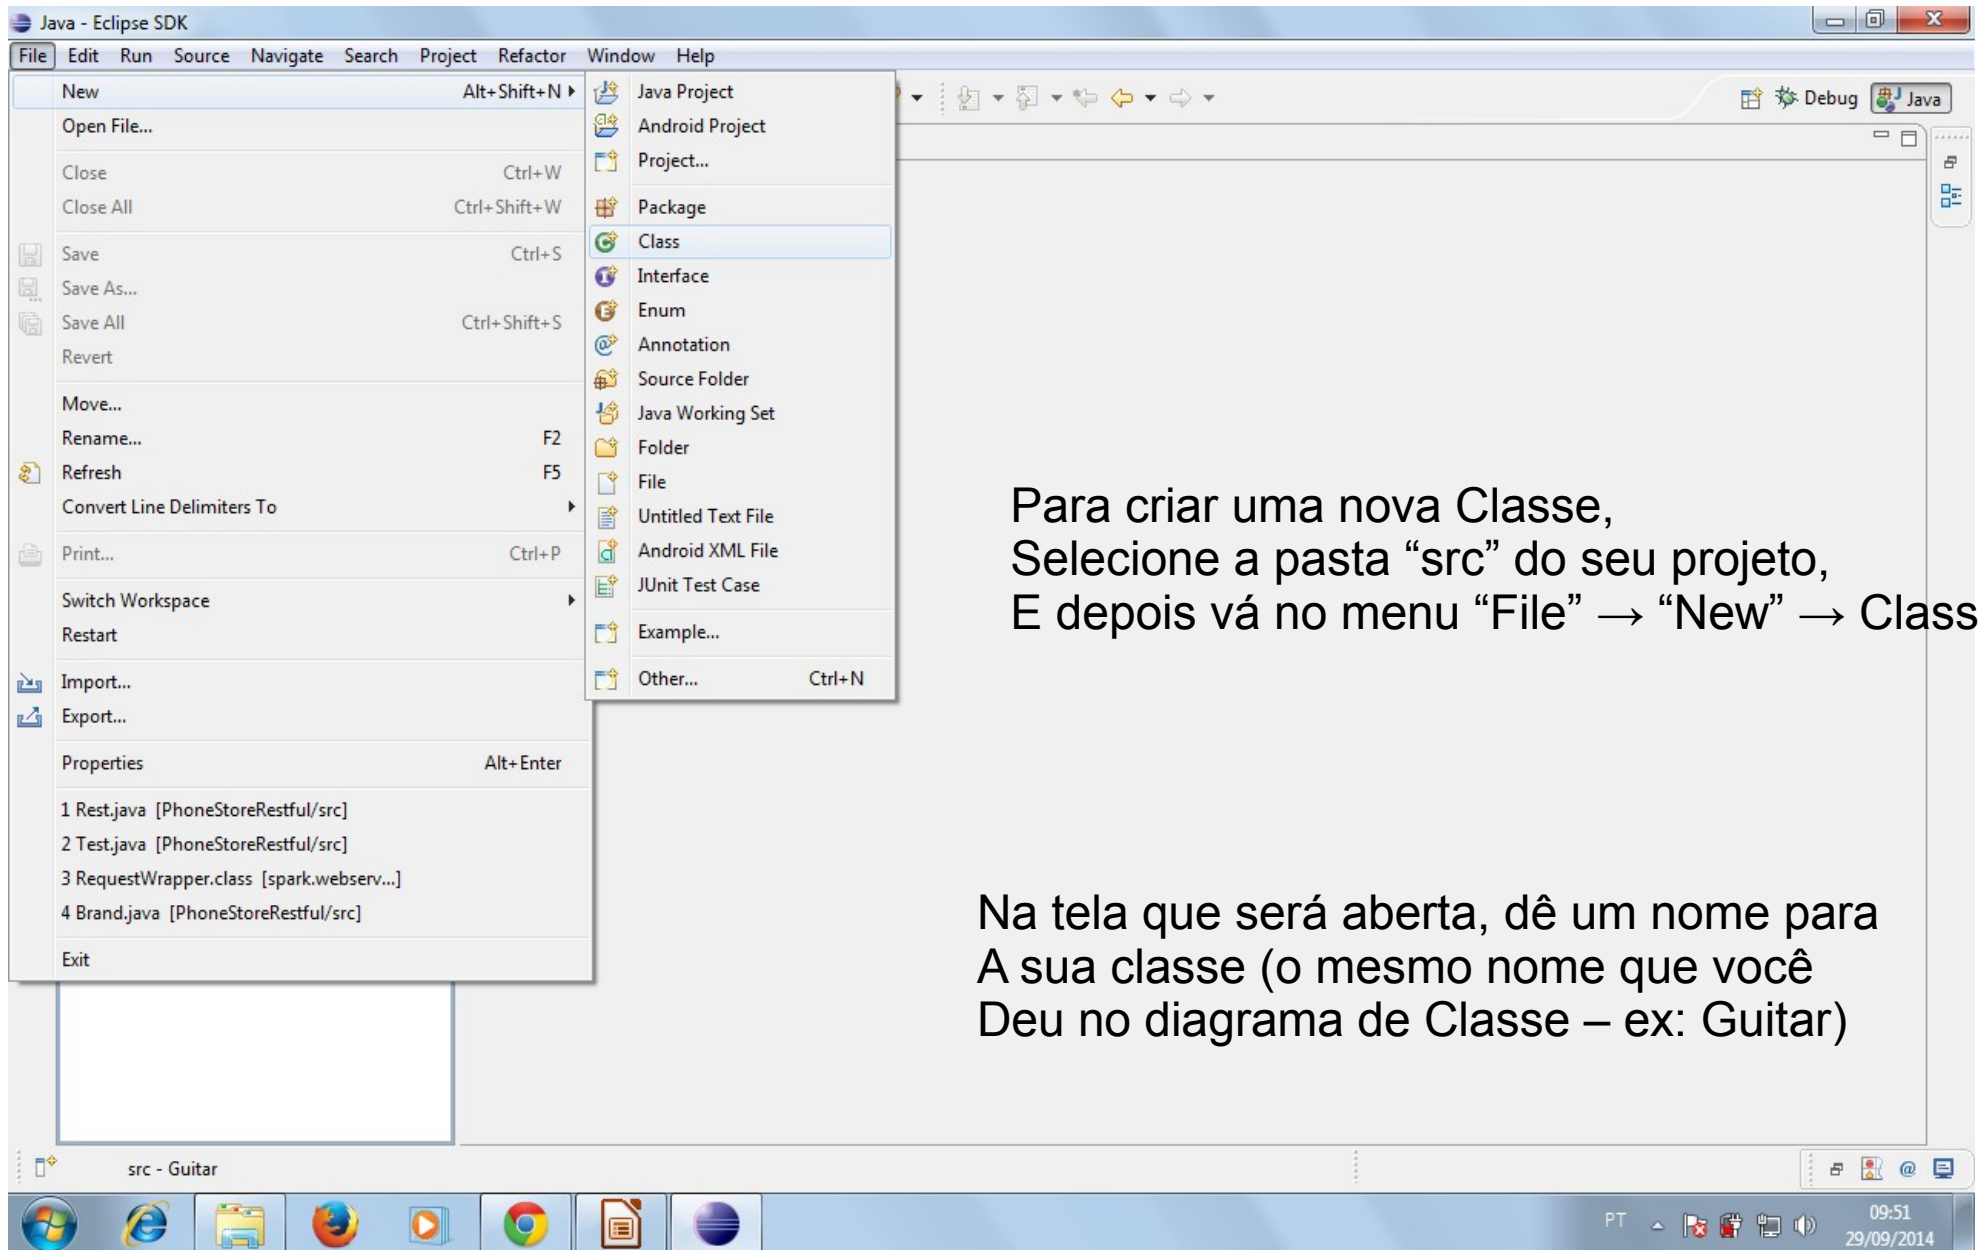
Java - Eclipse SDK

File Edit Run Source Navigate Search Project Refactor Window Help

New Alt+Shift+N
Open File...
Close Ctrl+W
Close All Ctrl+Shift+W
Save Ctrl+S
Save As...
Save All Ctrl+Shift+S
Revert
Move...
Rename... F2
Refresh F5
Convert Line Delimiters To
Print... Ctrl+P
Switch Workspace
Restart
Import...
Export...
Properties Alt+Enter
1 Rest.java [PhoneStoreRestful/src]
2 Test.java [PhoneStoreRestful/src]
3 RequestWrapper.class [spark.webserv...]
4 Brand.java [PhoneStoreRestful/src]
Exit

Java Project
Android Project
Project...
Package
Class
Interface
Enum
Annotation
Source Folder
Java Working Set
Folder
File
Untitled Text File
Android XML File
JUnit Test Case
Example...
Other... Ctrl+N

Debug Java

Para criar uma nova Classe,
Selecione a pasta “src” do seu projeto,
E depois vá no menu “File” → “New” → Class

Na tela que será aberta, dê um nome para
A sua classe (o mesmo nome que você
Deu no diagrama de Classe – ex: Guitar)

src - Guitar

PT 09:51 29/09/2014